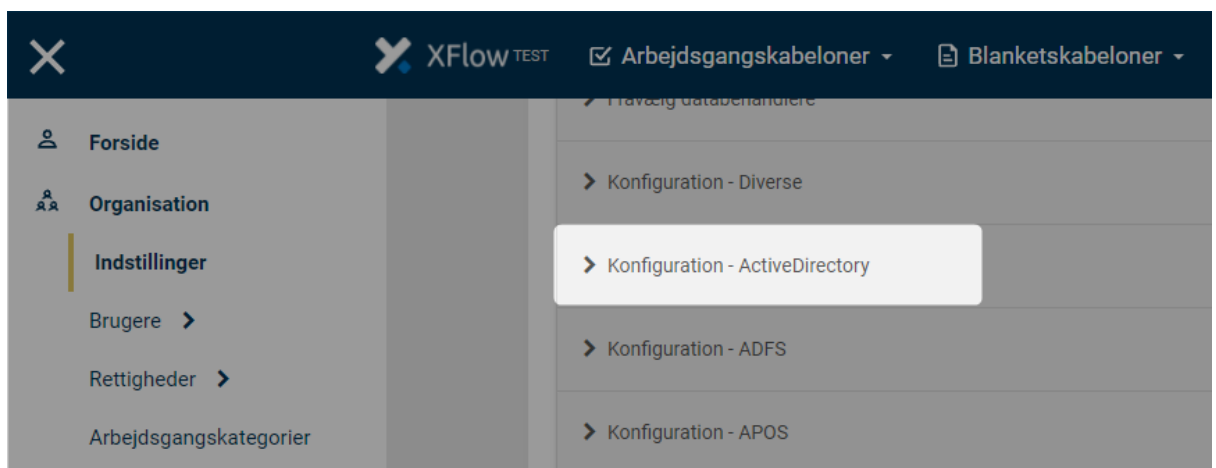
XFlow TEST
Arbejdsgangskabeloner
Blanketskabeloner

Forside
Organisation
Indstillinger
Brugere
Rettigheder
Arbejdsgangskategorier

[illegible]
Konfiguration - Diverse
Konfiguration - ActiveDirectory
Konfiguration - ADFS
Konfiguration - APOS